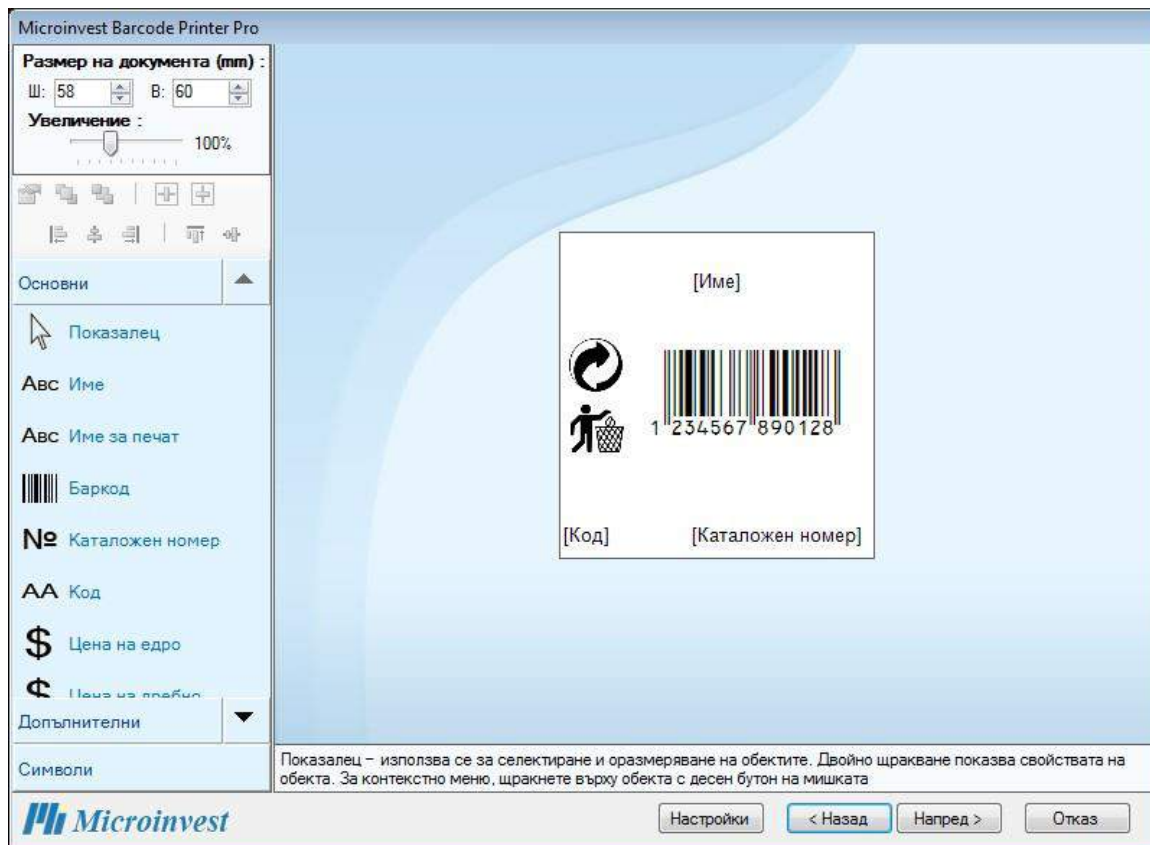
Microinvest Barcode Printer Pro

Размер на документа (mm) :
Ш: 58 В: 60
Увеличение :
100%

Основни
Показалец
Авс Име
Авс Име за печат
Баркод
№ Каталожен номер
АА Код
$ Цена на едро
$ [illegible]
Допълнителни
Символи

[Име]
1 234567 890128
[Код] [Каталожен номер]

Показалец - използва се за селектиране и оразмеряване на обектите. Двойно щракване показва свойствата на обекта. За контекстно меню, щракнете върху обекта с десен бутон на мишката

Microinvest
Настройки
< Назад
Напред >
Отказ